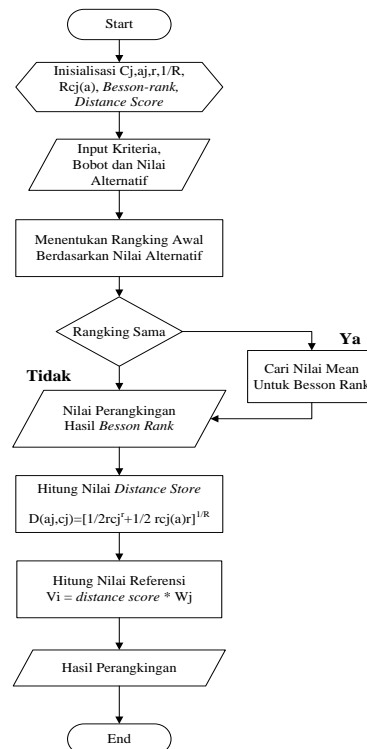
Start

Inisialisasi Cj,aj,r,1/R, Rcj(a), Besson-rank, Distance Score

Input Kriteria, Bobot dan Nilai Alternatif

Menentukan Rangking Awal Berdasarkan Nilai Alternatif

Rangking Sama

Ya

Cari Nilai Mean Untuk Besson Rank

Tidak

Nilai Perangkingan Hasil Besson Rank

Hitung Nilai Distance Store

$D(aj,cj)=[1/2rcj^{r}+1/2\ rcj(a)r]^{1/R}$

Hitung Nilai Referensi
Vi = distance score * Wj

Hasil Perangkingan

End